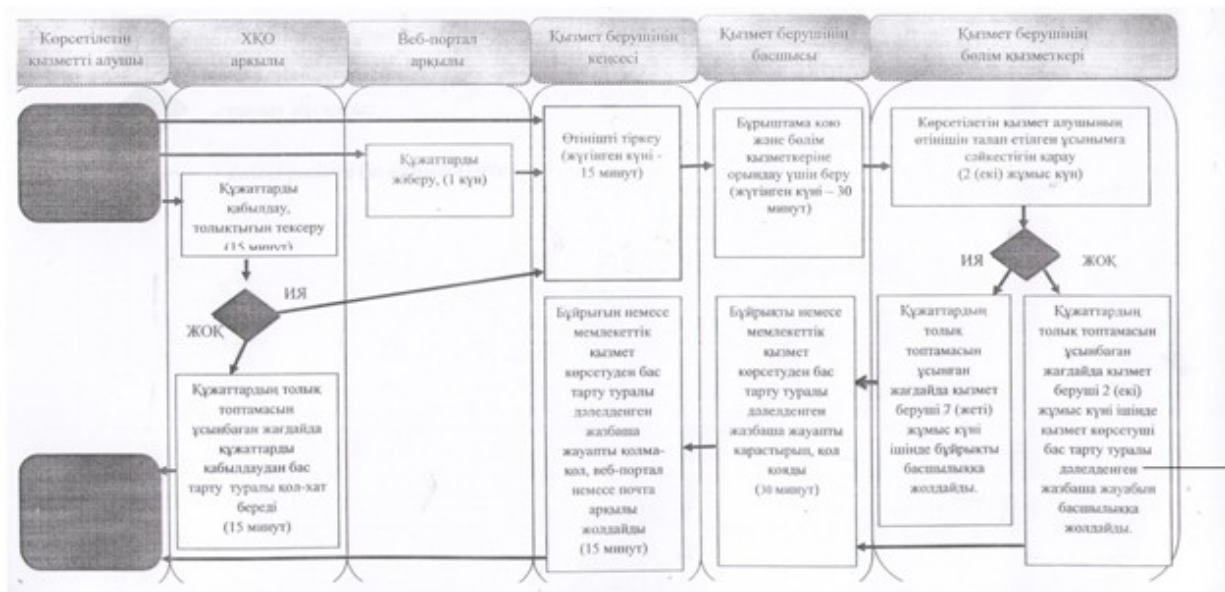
Көрсетілетін қызметті алушы

ХҚО арқылы

Веб-портал арқылы

Қызмет берушінің кеңсесі

Қызмет берушінің басшысы

Қызмет берушінің бөлім қызметкері

Өтінішті тіркеу (жүгінген күні - 15 минут)

Бұрыштама қою және бөлім қызметкеріне орындау үшін беру (жүгінген күні – 30 минут)

Көрсетілетін қызмет алушының өтінішін талап етілген ұсынымға сәйкестігін қарау (2 (екі) жұмыс күн)

Құжаттарды жіберу, (1 күн)

Құжаттарды қабылдау, толықтығын тексеру (15 минут)

ИЯ

ЖОҚ

ИЯ

ЖОҚ

Бұйрығын немесе мемлекеттік қызмет көрсетуден бас тарту туралы дәлелденген жазбаша жауапты қолма-қол, веб-портал немесе почта арқылы жолдайды (15 минут)

Бұйрықты немесе мемлекеттік қызмет көрсетуден бас тарту туралы дәлелденген жазбаша жауапты қарастырып, қол қояды (30 минут)

Құжаттардың толық топтамасын ұсынған жағдайда қызмет беруші 7 (жеті) жұмыс күні ішінде бұйрықты басшылыққа жолдайды.

Құжаттардың толық топтамасын ұсынбаған жағдайда қызмет беруші 2 (екі) жұмыс күні ішінде қызмет көрсетуші бас тарту туралы дәлелденген жазбаша жауабын басшылыққа жолдайды.

Құжаттардың толық топтамасын ұсынбаған жағдайда құжаттарды қабылдаудан бас тарту туралы қол-хат береді (15 минут)